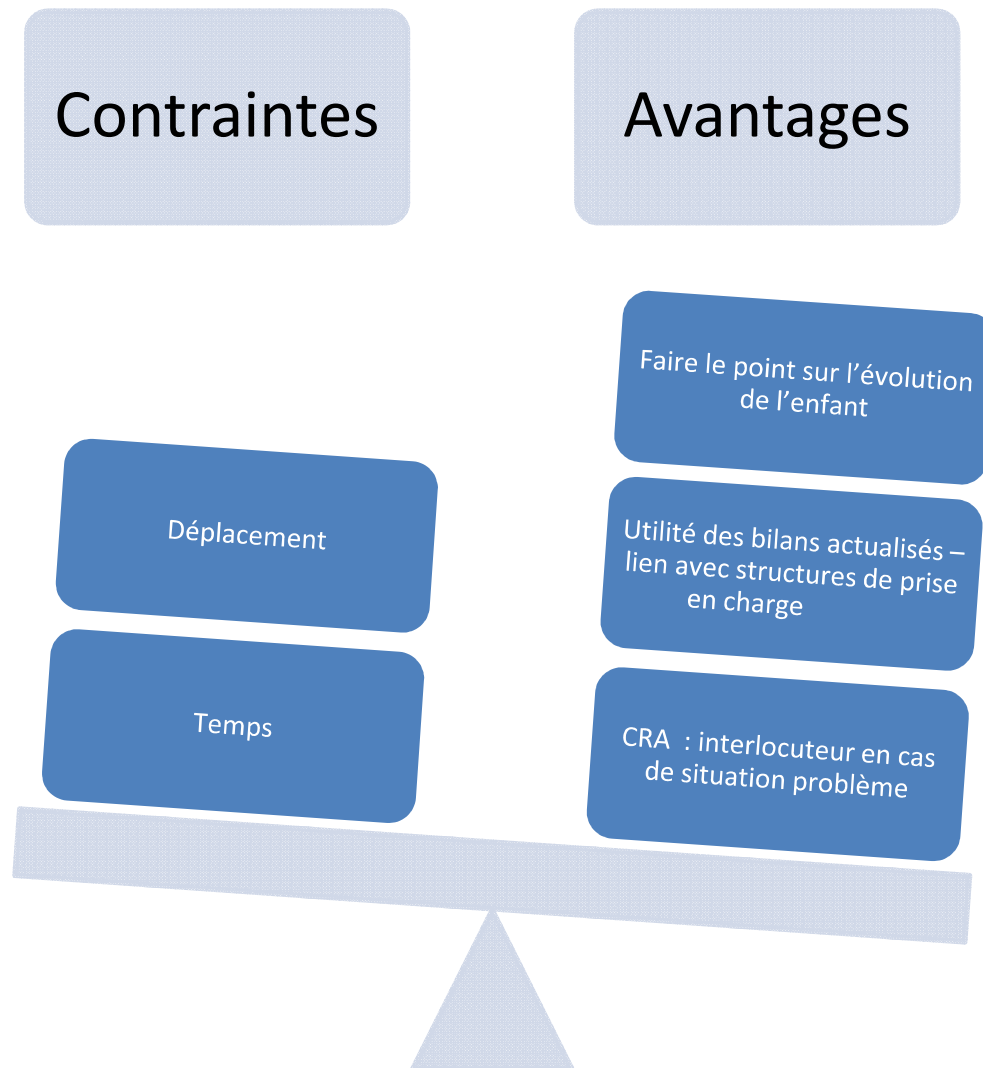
Contraintes

Avantages

Faire le point sur l’évolution de l’enfant

Déplacement

Utilité des bilans actualisés – lien avec structures de prise en charge

Temps

CRA : interlocuteur en cas de situation problème